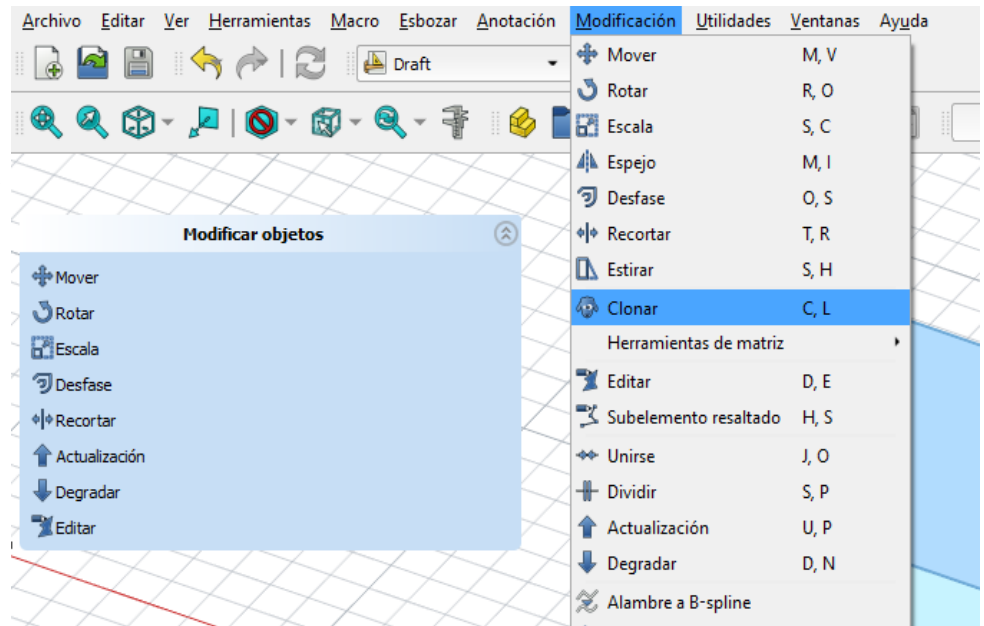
Archivo Editar Ver Herramientas Macro Esbozar Anotación Modificación Utilidades Ventanas Ayuda

Draft

Modificar objetos

Mover
Rotar
Escala
Desfase
Recortar
Actualización
Degradar
Editar

| | |
|---|---|
| Mover | M, V |
| Rotar | R, O |
| Escala | S, C |
| Espejo | M, I |
| Desfase | O, S |
| Recortar | T, R |
| Estirar | S, H |
| Clonar | C, L |
| Herramientas de matriz | |
| Editar | D, E |
| Subelemento resaltado | H, S |
| Unirse | J, O |
| Dividir | S, P |
| Actualización | U, P |
| Degradar | D, N |
| Alambre a B-spline | |